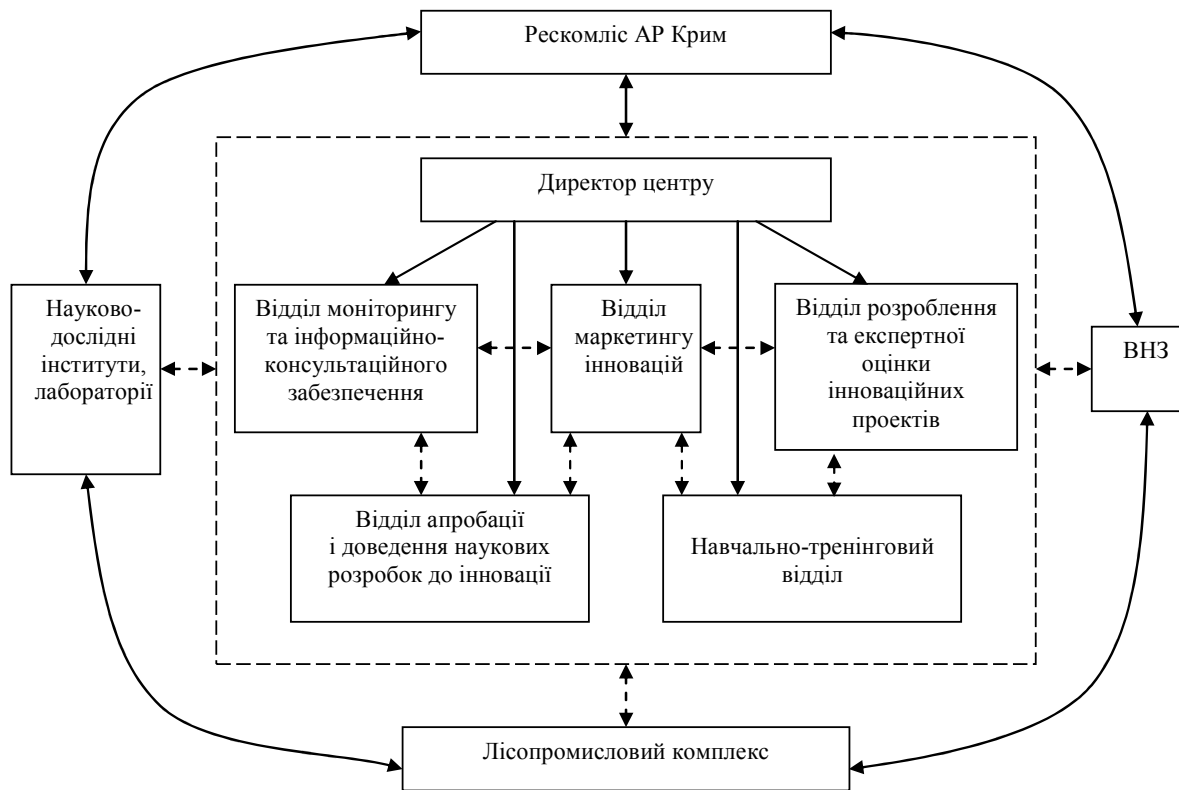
Рескомліс АР Крим

Директор центру

Науково-дослідні інститути, лабораторії

Відділ моніторингу та інформаційно-консультаційного забезпечення

Відділ маркетингу інновацій

Відділ розроблення та експертної оцінки інноваційних проектів

ВНЗ

Відділ апробації і доведення наукових розробок до інновації

Навчально-тренінговий відділ

Лісопромисловий комплекс